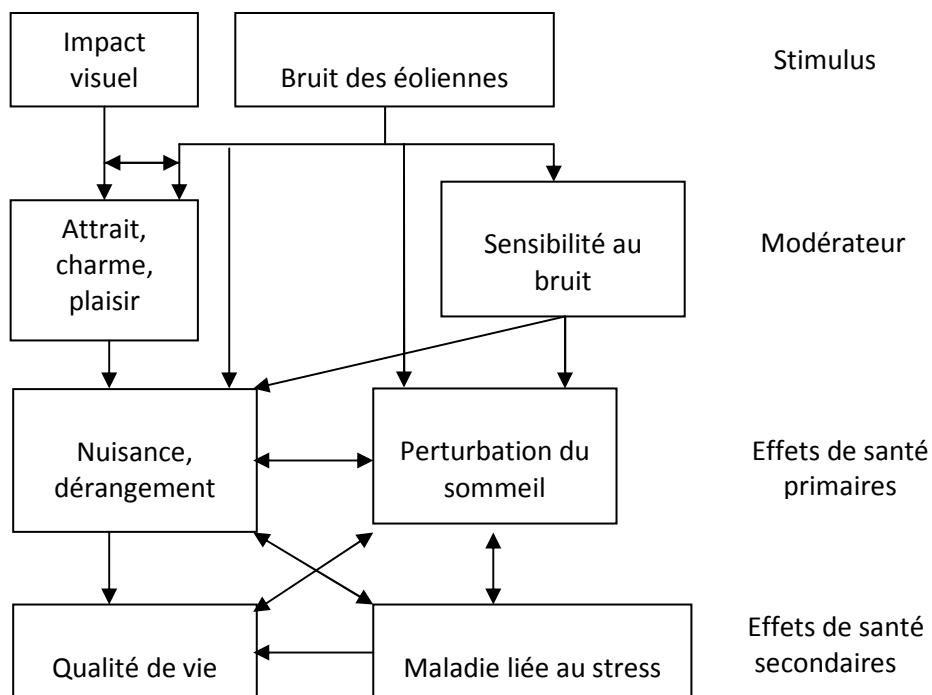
Impact visuel

Bruit des éoliennes

Stimulus

Attrait, charme, plaisir

Sensibilité au bruit

Modérateur

Nuisance, dérangement

Perturbation du sommeil

Effets de santé primaires

Qualité de vie

Maladie liée au stress

Effets de santé secondaires